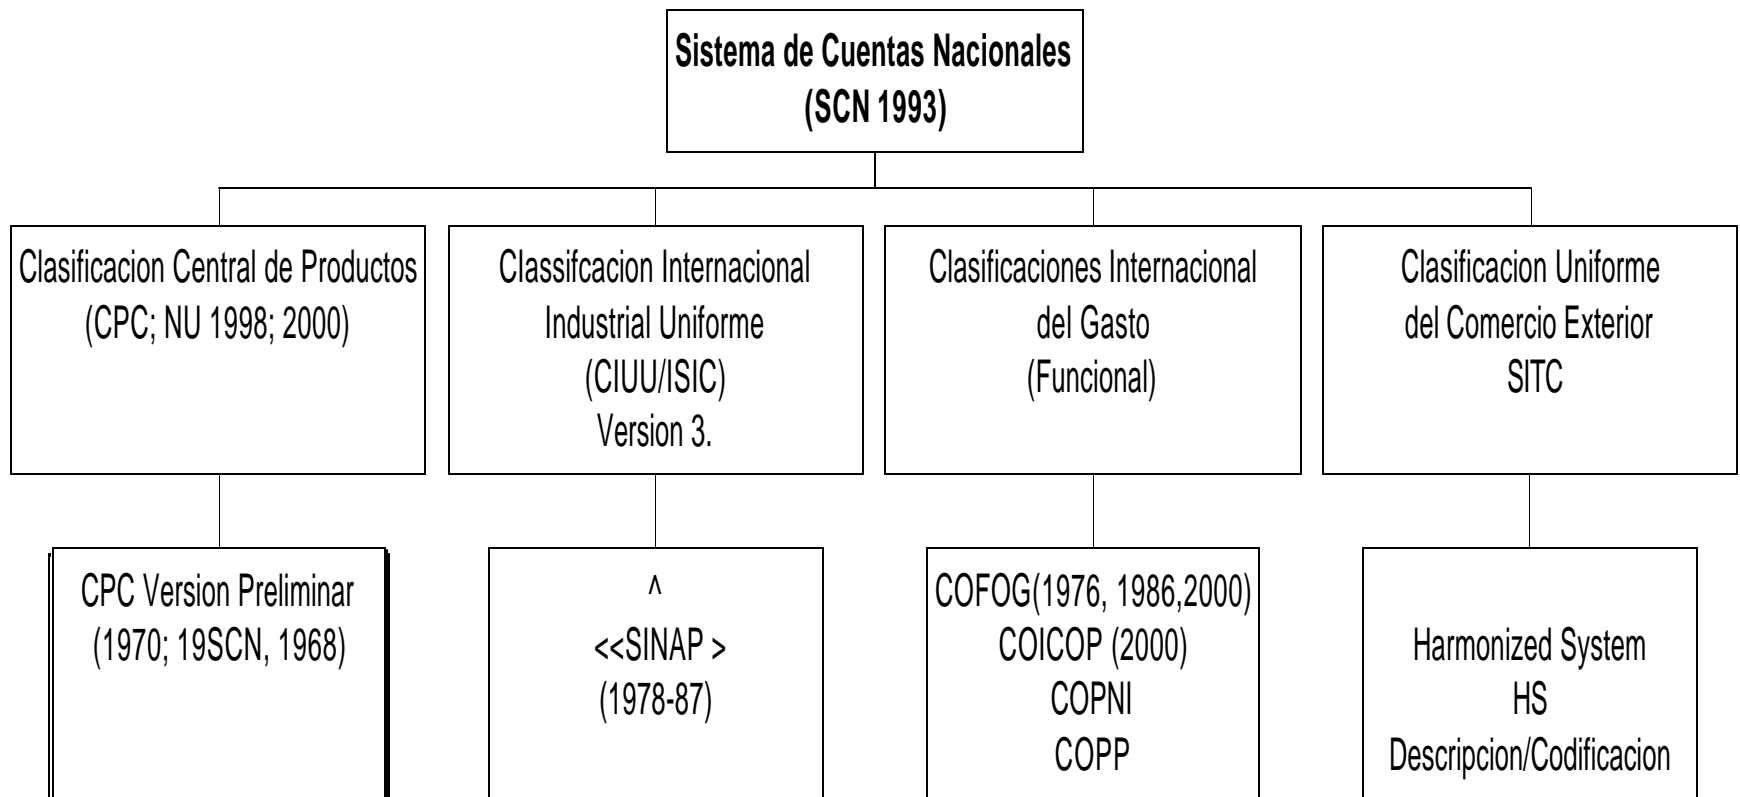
Sistema de Cuentas Nacionales
(SCN 1993)

Clasificacion Central de Productos
(CPC; NU 1998; 2000)

Classifcacion Internacional
Industrial Uniforme
(CIUU/ISIC)
Version 3.

Clasificaciones Internacional
del Gasto
(Funcional)

Clasificacion Uniforme
del Comercio Exterior
SITC

CPC Version Preliminar
(1970; 19SCN, 1968)

^
<<SINAP >
(1978-87)

COFOG(1976, 1986,2000)
COICOP (2000)
COPNI
COPP

Harmonized System
HS
Descripcion/Codificacion